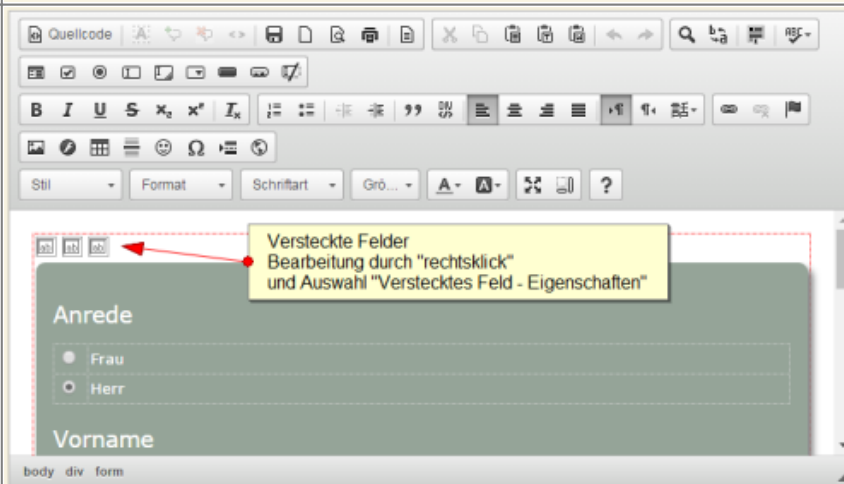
Quellcode

B I U S $x_2$ $x^2$ $I_x$ 99

Stil Format Schriftart Grö... A ?

Versteckte Felder
Bearbeitung durch "rechtsklick"
und Auswahl "Verstecktes Feld - Eigenschaften"

Anrede

Frau
Herr

Vorname

body div form